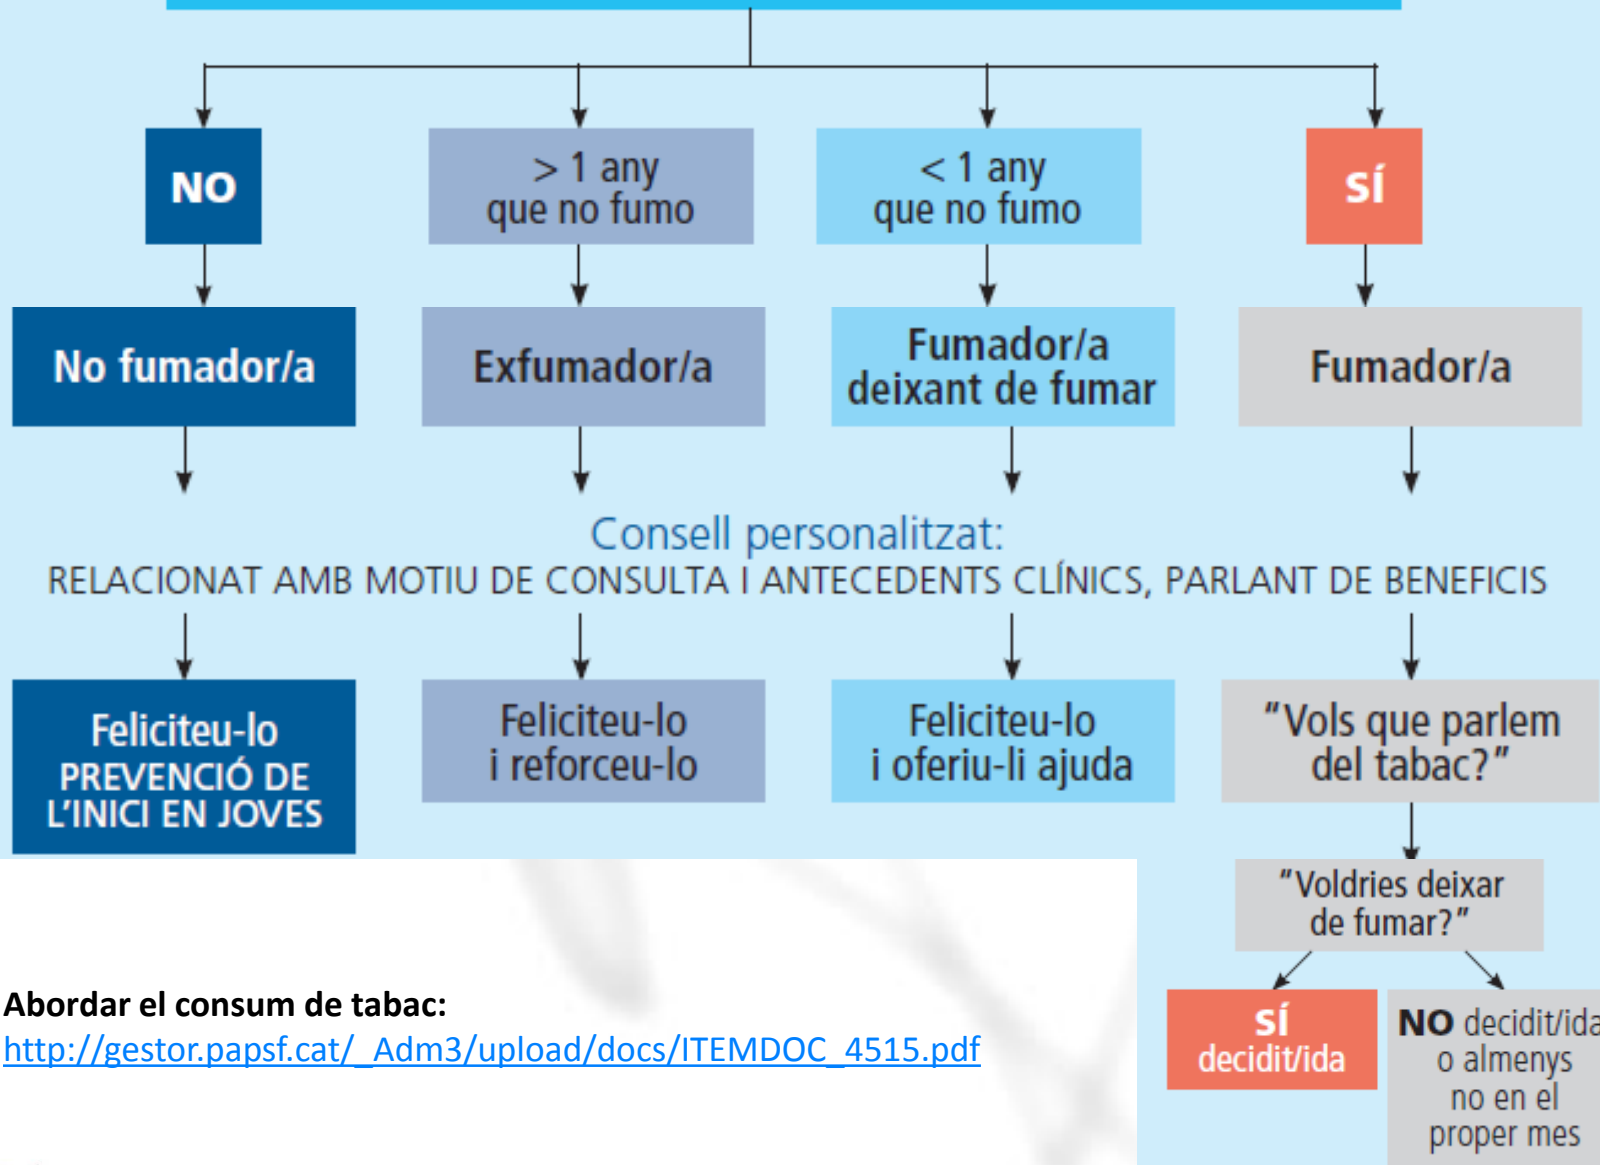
NO

> 1 any que no fumo

< 1 any que no fumo

SÍ

No fumador/a

Exfumador/a

Fumador/a deixant de fumar

Fumador/a

Consell personalitzat:
RELACIONAT AMB MOTIU DE CONSULTA I ANTECEDENTS CLÍNICS, PARLANT DE BENEFICIS

Feliciteu-lo
PREVENCIÓ DE L'INICI EN JOVES

Feliciteu-lo i reforceu-lo

Feliciteu-lo i oferiu-li ajuda

"Vols que parlem del tabac?"

"Voldries deixar de fumar?"

SÍ decidit/ida

NO decidit/ida o almenys no en el proper mes

**Abordar el consum de tabac:**
http://gestor.papsf.cat/_Adm3/upload/docs/ITEMDOC_4515.pdf